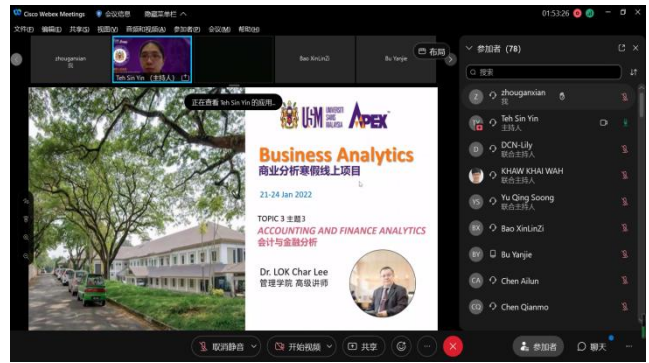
Cisco Webex Meetings 会议信息 隐藏菜单栏

文件(F) 编辑(E) 共享(H) 视图(V) 音频和视频(A) 参加者(P) 会议(M) 帮助(H)

01:53:26

zhouganxian 我

Teh Sin Yin (主持人)

Bao XinLinZi

Bu Yanjie

布局

正在查看 Teh Sin Yin 的应用...

USM UNIVERSITI SAINS MALAYSIA APEX

Business Analytics
商业分析寒假线上项目

21-24 Jan 2022

TOPIC 3 主题3
ACCOUNTING AND FINANCE ANALYTICS
会计与金融分析

Dr. LOK Char Lee
管理学院 高级讲师

参加者 (78)

搜索

zhouganxian 我

Teh Sin Yin 主持人

DCN-Lily 联合主持人

KHAW KHAI WAH 联合主持人

Yu Qing Soong 联合主持人

Bao XinLinZi

Bu Yanjie

Chen Ailun

Chen Qianmo

取消静音 开始视频 共享 参加者 聊天